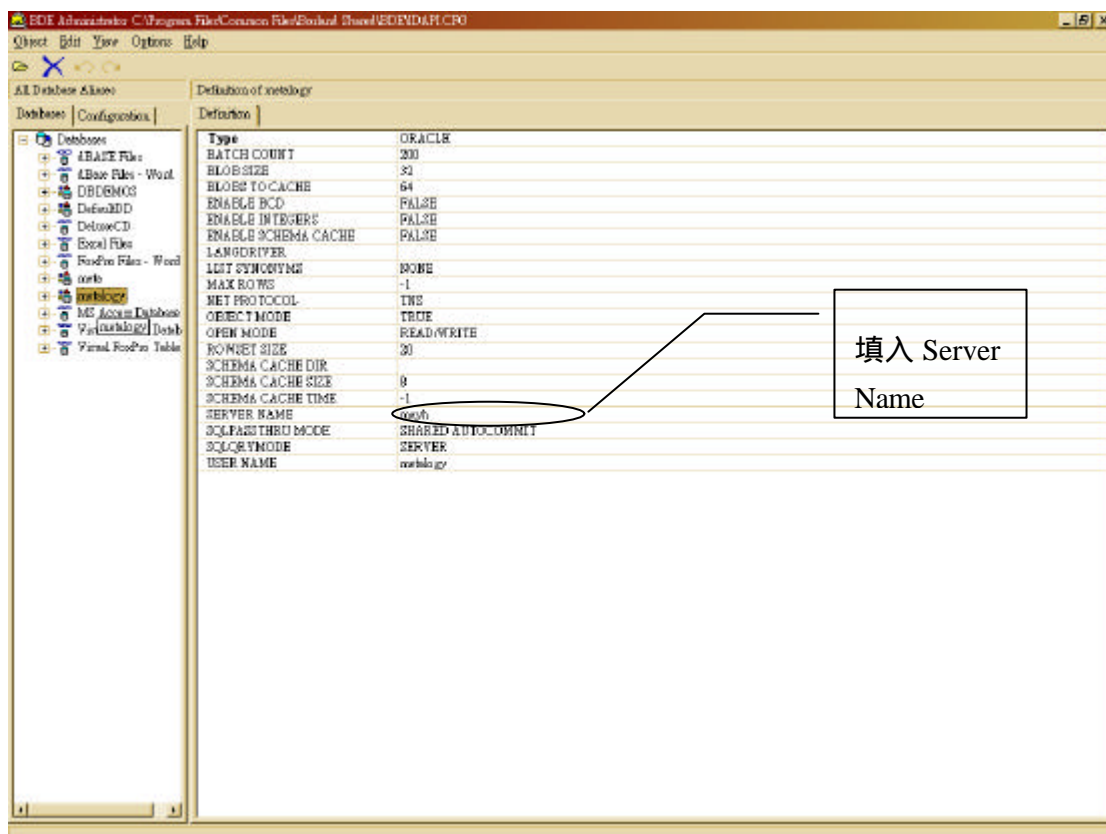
BDE Administrator C:\Program Files\Common Files\Borland Shared\BDE\IDAPI.CFG

Object Edit View Options Help

All Database Aliases

Databases | Configuration

Databases
dBASE Files
dBase Files - Word
DBDEMOS
DefaultDD
DeluxeCD
Excel Files
FoxPro Files - Word
mrtb
metalogy
MS Access Database
Vis metalogy Datab
Visual FoxPro Table

Definition of metalogy

Definition

| | |
|---|---|
| Type | ORACLE |
| BATCH COUNT | 200 |
| BLOB SIZE | 32 |
| BLOBS TO CACHE | 64 |
| ENABLE BCD | FALSE |
| ENABLE INTEGERS | FALSE |
| ENABLE SCHEMA CACHE | FALSE |
| LANGDRIVER | |
| LIST SYNONYMS | NONE |
| MAX ROWS | -1 |
| NET PROTOCOL | TNS |
| OBJECT MODE | TRUE |
| OPEN MODE | READ/WRITE |
| ROWSET SIZE | 20 |
| SCHEMA CACHE DIR | |
| SCHEMA CACHE SIZE | 8 |
| SCHEMA CACHE TIME | -1 |
| SERVER NAME | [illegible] |
| SQLPASSTHRU MODE | SHARED AUTOCOMMIT |
| SQLQRYMODE | SERVER |
| USER NAME | metalogy |

填入 Server Name